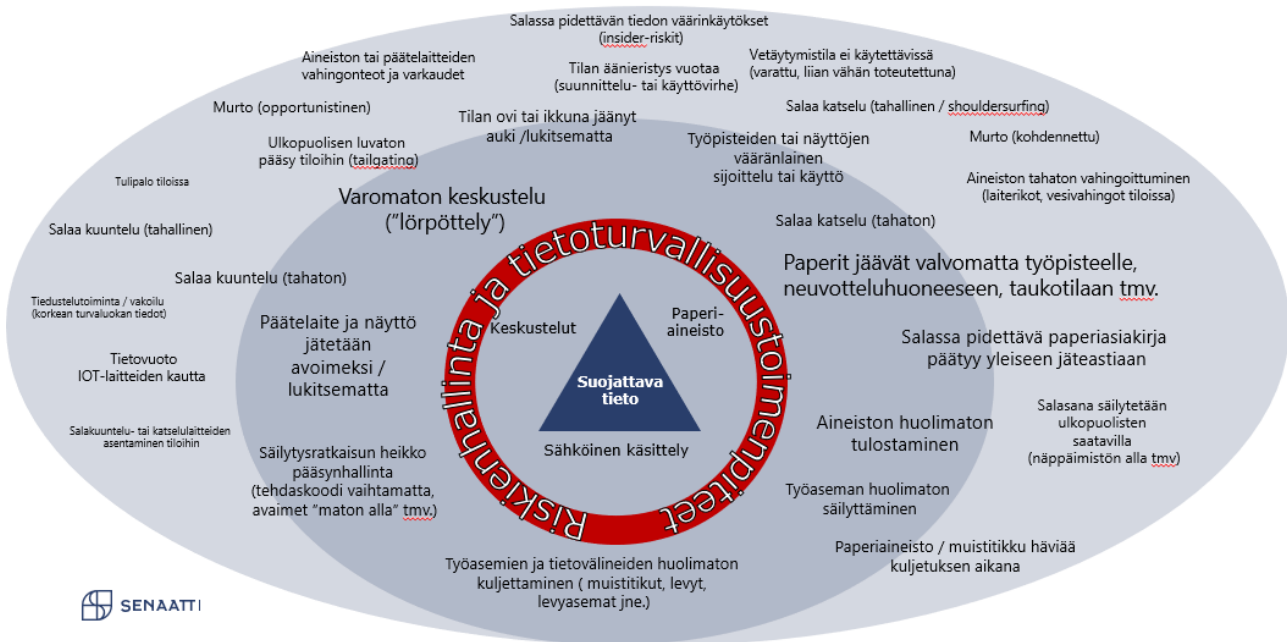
Salassa pidettävän tiedon väärinkäytökset (insider-riskit)

Aineiston tai päätelaitteiden vahingonteot ja varkaudet

Vetäytymistila ei käytettävissä (varattu, liian vähän toteutettuna)

Tilan äänieristys vuotaa (suunnittelu- tai käyttövirhe)

Murto (opportunistinen)

Salaa katselu (tahallinen / shouldersurfing)

Tilan ovi tai ikkuna jäänyt auki /lukitsematta

Ulkopuolisen luvaton pääsy tiloihin (tailgating)

Työpisteiden tai näyttöjen vääränlainen sijoittelu tai käyttö

Murto (kohdennettu)

Tulipalo tiloissa

Aineiston tahaton vahingoittuminen (laiterikot, vesivahingot tiloissa)

Varomaton keskustelu ("lörpöttely")

Salaa katselu (tahaton)

Salaa kuuntelu (tahallinen)

Salaa kuuntelu (tahaton)

Paperit jäävät valvomatta työpisteelle, neuvotteluhuoneeseen, taukotilaan tmv.

Tiedustelutoiminta / vakoilu (korkean turvaluokan tiedot)

Riskienhallinta ja tietoturvallisuustoimenpiteet

Keskustelut

Paperiaineisto

Suojattava tieto

Sähköinen käsittely

Päätelaite ja näyttö jätetään avoimeksi / lukitsematta

Salassa pidettävä paperiasiakirja päätyy yleiseen jäteastiaan

Tietovuoto IOT-laitteiden kautta

Salasana säilytetään ulkopuolisten saatavilla (näppäimistön alla tmv)

Aineiston huolimaton tulostaminen

Salakuuntelu- tai katselulaitteiden asentaminen tiloihin

Säilytysratkaisun heikko pääsynhallinta (tehdaskoodi vaihtamatta, avaimet "maton alla" tmv.)

Työaseman huolimaton säilyttäminen

Paperiaineisto / muistitikku häviää kuljetuksen aikana

Työasemien ja tietovälineiden huolimaton kuljettaminen ( muistitikut, levyt, levyasemat jne.)

SENAATTI